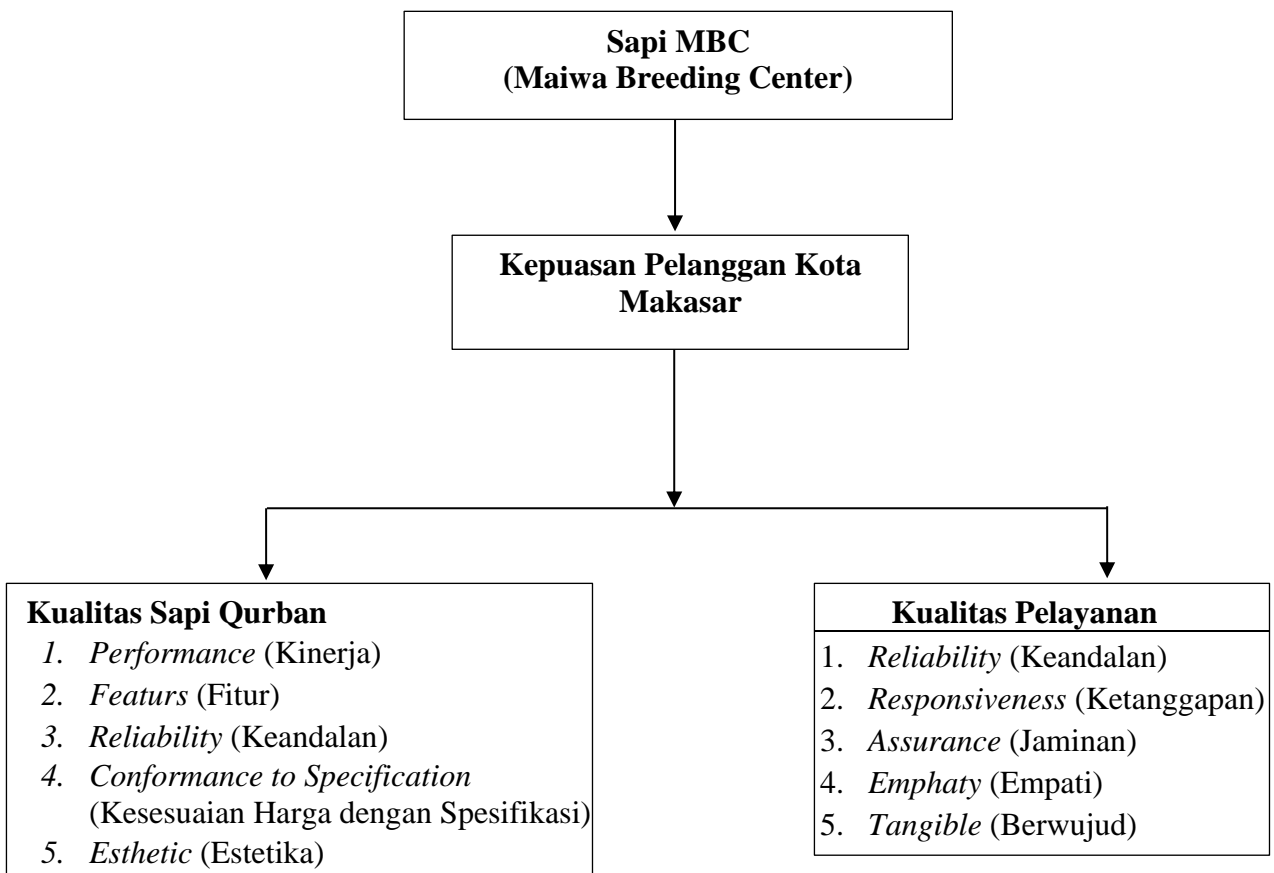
Sapi MBC
(Maiwa Breeding Center)

Kepuasan Pelanggan Kota Makasar

Kualitas Sapi Qurban
1. Performance (Kinerja)
2. Featurs (Fitur)
3. Reliability (Keandalan)
4. Conformance to Specification (Kesesuaian Harga dengan Spesifikasi)
5. Esthetic (Estetika)

Kualitas Pelayanan
1. Reliability (Keandalan)
2. Responsiveness (Ketanggapan)
3. Assurance (Jaminan)
4. Emphaty (Empati)
5. Tangible (Berwujud)